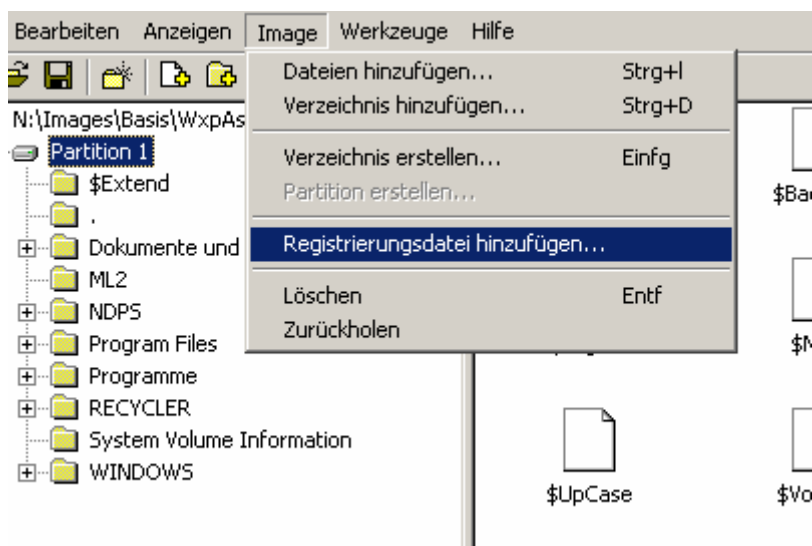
Bearbeiten Anzeigen Image Werkzeuge Hilfe

N:\Images\Basis\WxpAs

Partition 1
$Extend
.
Dokumente und
ML2
NDPS
Program Files
Programme
RECYCLER
System Volume Information
WINDOWS

Dateien hinzufügen... Strg+I
Verzeichnis hinzufügen... Strg+D
Verzeichnis erstellen... Einfg
Partition erstellen...
Registrierungsdatei hinzufügen...
Löschen Entf
Zurückholen

$Ba
$M
$UpCase
$Vo